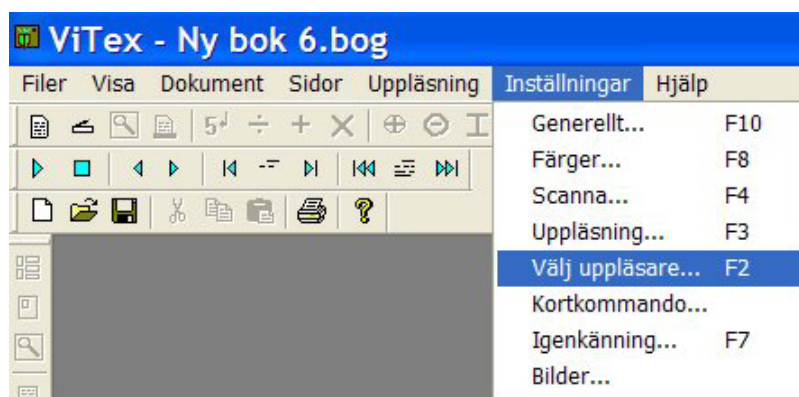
ViTex - Ny bok 6.bog

Filer Visa Dokument Sidor Uppläsning Inställningar Hjälp

Generellt... F10
Färger... F8
Scanna... F4
Uppläsning... F3
Välj uppläsare... F2
Kortkommando...
Igenkänning... F7
Bilder...